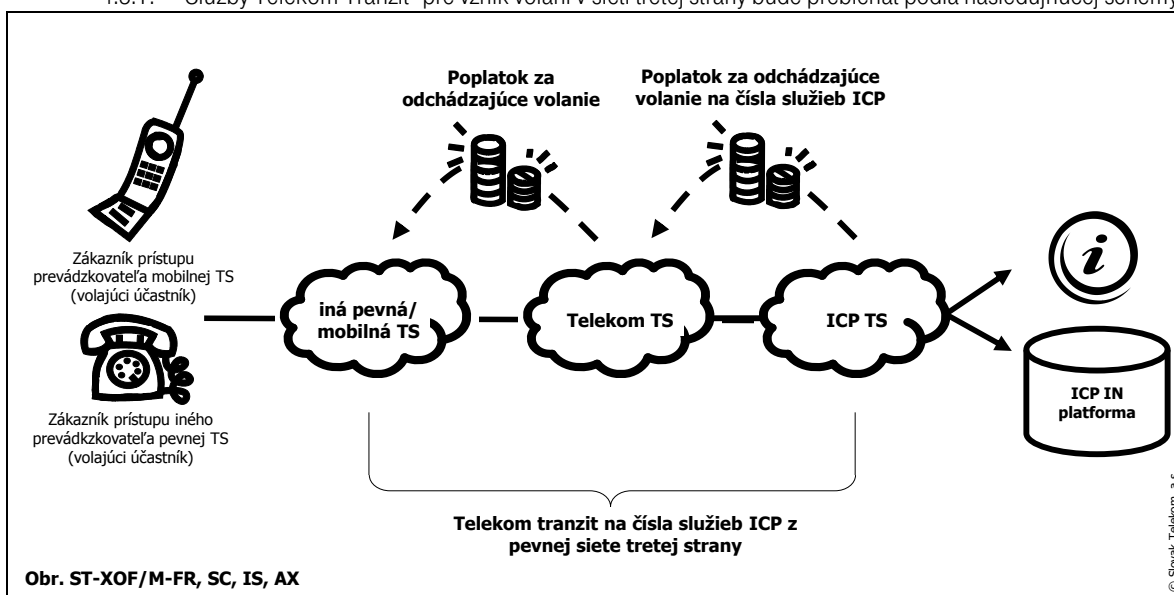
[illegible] Služby Telekom Tranzit pre vznik volaní v sieti tretej strany bude prebiehať podľa nasledujúcej schémy

Poplatok za odchádzajúce volanie

Poplatok za odchádzajúce volanie na čísla služieb ICP

Zákazník prístupu prevádzkovateľa mobilnej TS (volajúci účastník)

Zákazník prístupu iného prevádzkovateľa pevnej TS (volajúci účastník)

iná pevná/ mobilná TS

Telekom TS

ICP TS

ICP IN platforma

Telekom tranzit na čísla služieb ICP z pevnej siete tretej strany

Obr. ST-XOF/M-FR, SC, IS, AX

© Slovak Telekom, a.s.